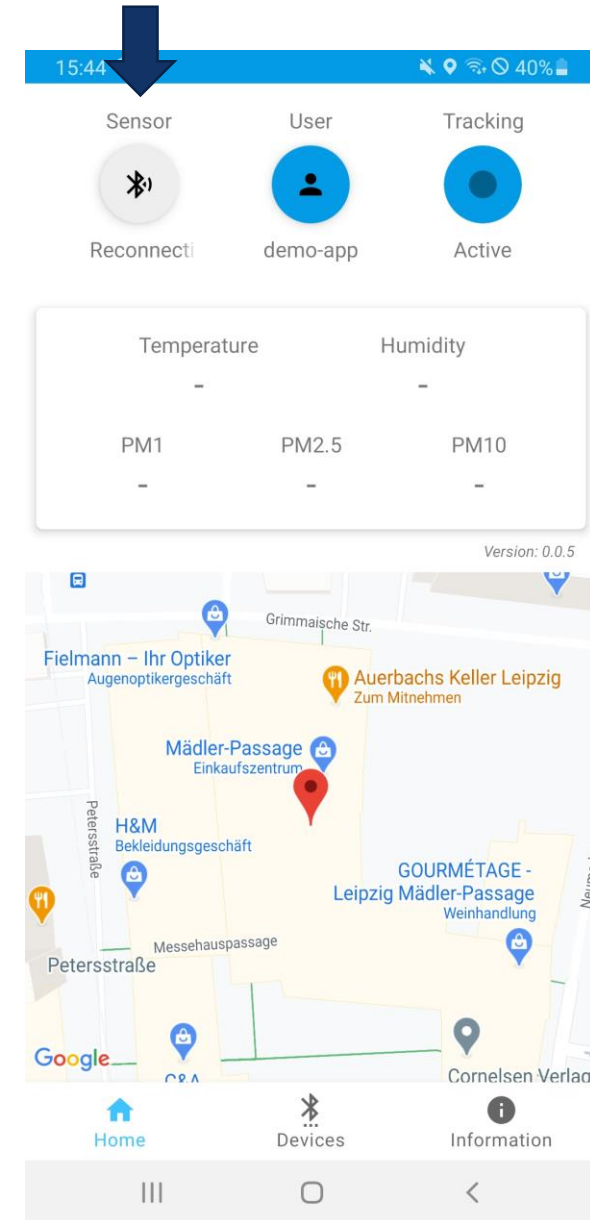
15:44 40%

Sensor
Reconnecti

User
demo-app

Tracking
Active

Temperature
-

Humidity
-

PM1
-

PM2.5
-

PM10
-

Version: 0.0.5

Grimmaische Str.
Fielmann – Ihr Optiker
Augenoptikergeschäft
Auerbachs Keller Leipzig
Zum Mitnehmen
Mädler-Passage
Einkaufszentrum
Petersstraße
H&M
Bekleidungsgeschäft
GOURMÉTAGE - Leipzig Mädler-Passage
Weinhandlung
Messehauspassage
Petersstraße
Neum
Google
C&A
Cornelsen Verlag

Home
Devices
Information